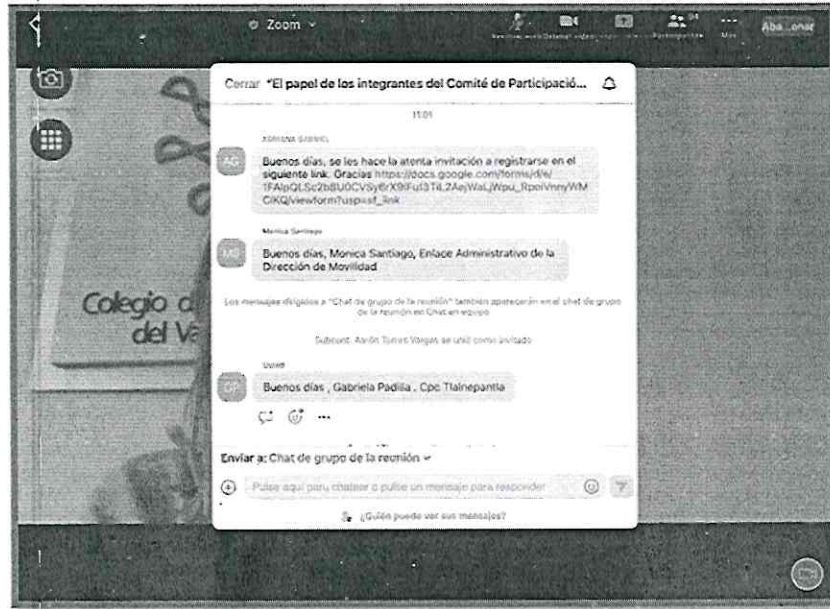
Zoom

Aba..onar

Cerrar "El papel de los integrantes del Comité de Participació...

11:01

ADRIANA GABRIEL

AG

Buenos días, se les hace la atenta invitación a registrarse en el siguiente link. Gracias https://docs.google.com/forms/d/e/1FAIpQLSc2bSU0CVSy6rX9iFul3T4L2AejWaLjWpu_RpoiVnnyWMCIKQ/viewform?usp=sf_link

Monica Santiago

MS

Buenos días, Monica Santiago, Enlace Administrativo de la Dirección de Movilidad

Los mensajes dirigidos a "Chat de grupo de la reunión" también aparecerán en el chat de grupo de la reunión en Chat en equipo

Subcont. Aarón Torres Vargas se unió como invitado

Usuario

GP

Buenos días , Gabriela Padilla , Cpc Tlalnepantla

Colegio d
del Va

Enviar a: Chat de grupo de la reunión

Pulse aquí para chatear o pulse un mensaje para responder

¿Quién puede ver sus mensajes?